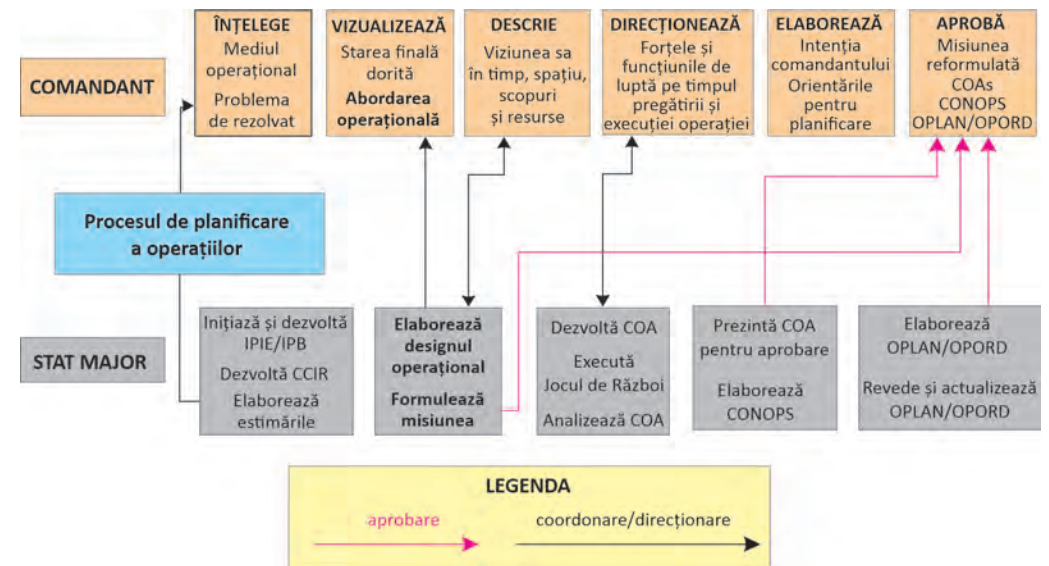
COMANDANT

ÎNȚELEGE
Mediul operațional
Problema de rezolvat

VIZUALIZEAZĂ
Starea finală dorită
Abordarea operațională

DESCRIE
Viziunea sa în timp, spațiu, scopuri și resurse

DIRECȚIONEAZĂ
Forțele și funcțiunile de luptă pe timpul pregătirii și execuției operației

ELABOREAZĂ
Intenția comandantului
Orientările pentru planificare

APROBĂ
Misiunea reformulată
COAs
CONOPS
OPLAN/OPORD

Procesul de planificare a operațiilor

STAT MAJOR

Inițiază și dezvoltă IPIE/IPB
Dezvoltă CCIR
Elaborează estimările

Elaborează designul operațional
Formulează misiunea

Dezvoltă COA
Execută Jocul de Război
Analizează COA

Prezintă COA pentru aprobare
Elaborează CONOPS

Elaborează OPLAN/OPORD
Revede și actualizează OPLAN/OPORD

LEGENDA
aprobare
coordonare/direcționare